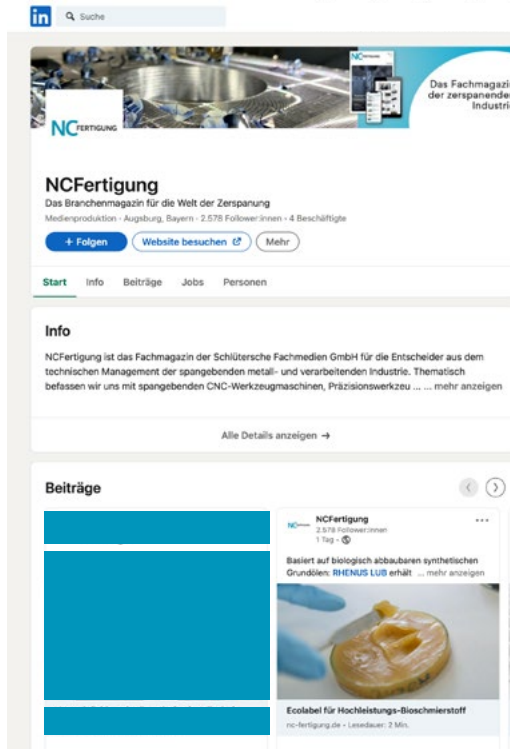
in Suche

Das Fachmagazin der zerspanende Industri

NCFERTIGUNG

NCFertigung

Das Branchenmagazin für die Welt der Zerspanung

Medienproduktion · Augsburg, Bayern · 2.578 Follower:innen · 4 Beschäftigte

+ Folgen Website besuchen Mehr

Start Info Beiträge Jobs Personen

Info

NCFertigung ist das Fachmagazin der Schlütersche Fachmedien GmbH für die Entscheider aus dem technischen Management der spangebenden metall- und verarbeitenden Industrie. Thematisch befassen wir uns mit spangebenden CNC-Werkzeugmaschinen, Präzisionswerkzeu ... mehr anzeigen

Alle Details anzeigen →

Beiträge

NCFertigung
2.578 Follower:innen
1 Tag ·

Basiert auf biologisch abbaubaren synthetischen Grundölen: RHENUS LUB erhält ... mehr anzeigen

Ecolabel für Hochleistungs-Bioschmierstoff
nc-fertigung.de · Lesedauer: 2 Min.